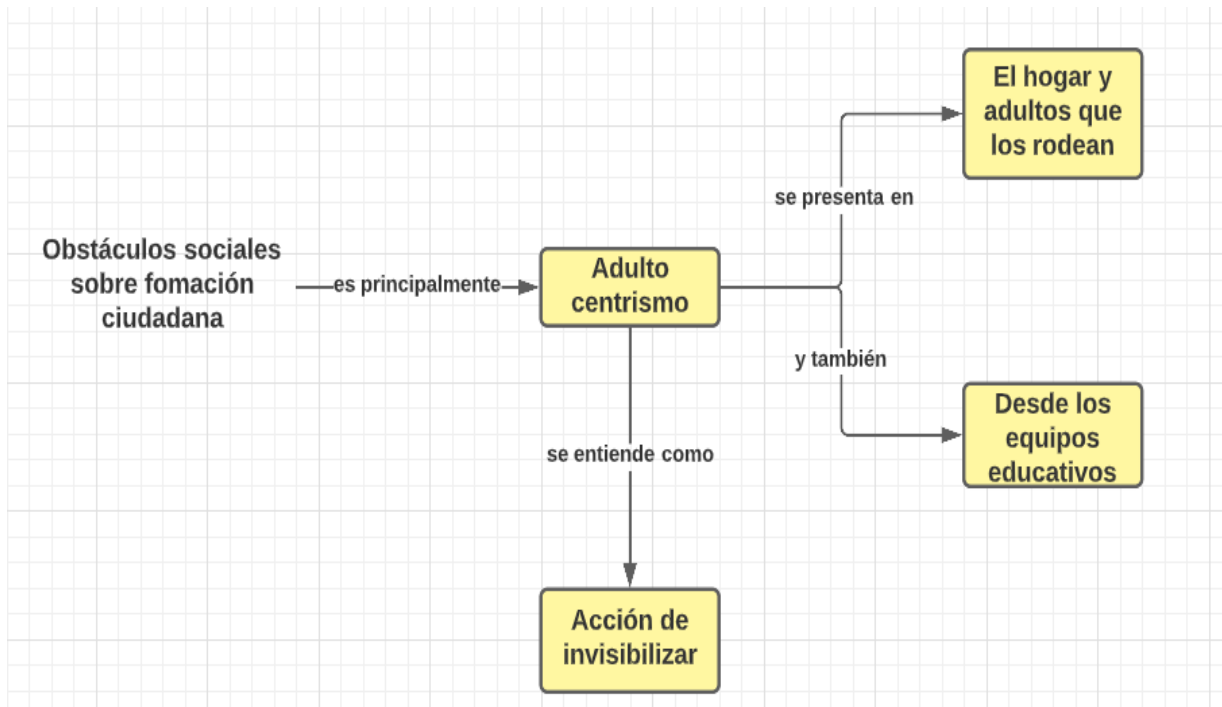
Obstáculos sociales sobre fomación ciudadana

es principalmente

Adulto centrismo

se presenta en

El hogar y adultos que los rodean

y también

Desde los equipos educativos

se entiende como

Acción de invisibilizar